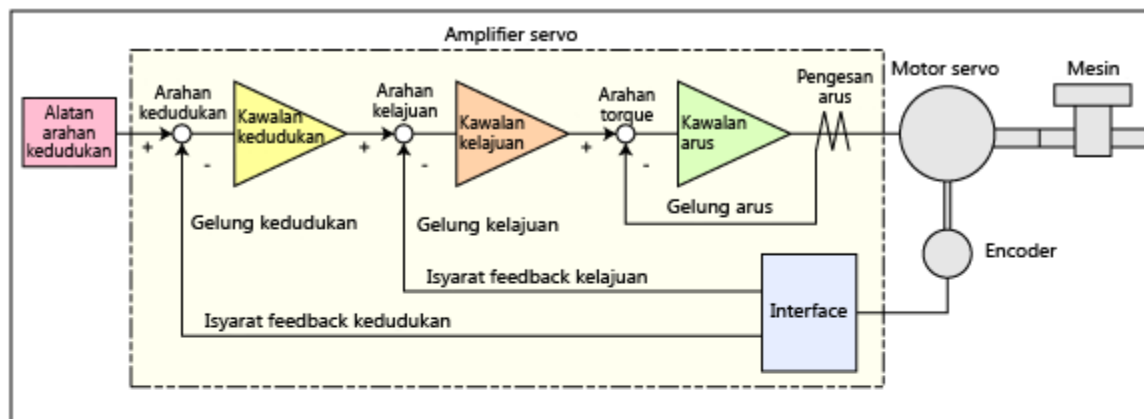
Amplifier servo

Alatan arahan kedudukan

Arahan kedudukan

+

-

Kawalan kedudukan

Arahan kelajuan

+

-

Kawalan kelajuan

Arahan torque

+

-

Kawalan arus

Pengesan arus

Motor servo

Mesin

Gelung kedudukan

Gelung kelajuan

Gelung arus

Encoder

Isyarat feedback kelajuan

Interface

Isyarat feedback kedudukan